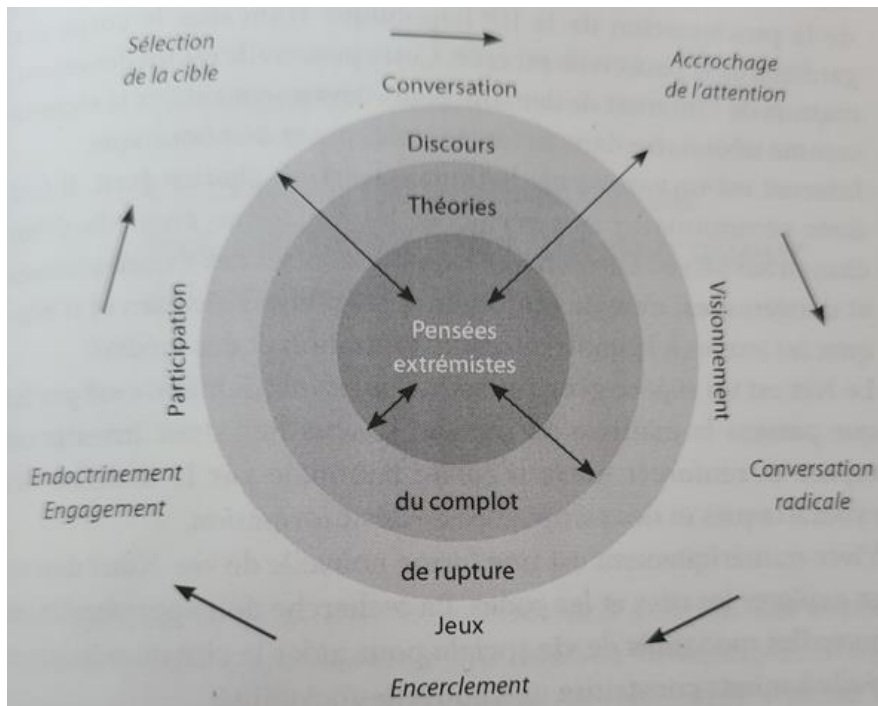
Sélection de la cible

Conversation

Accrochage de l'attention

Discours

Théories

Participation

Visionnement

Pensées extrémistes

Endoctrinement Engagement

Conversation radicale

du complot

de rupture

Jeux

Encerclement